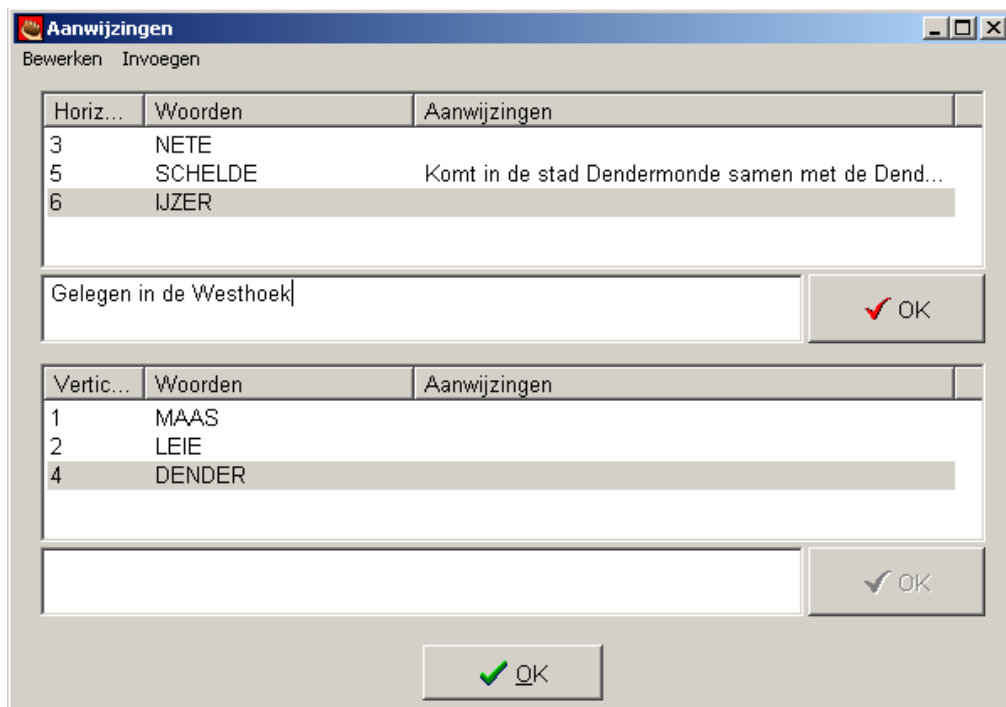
Aanwijzingen

Bewerken Invoegen

| Horiz... | Woorden | Aanwijzingen |
|---|---|---|
| 3 | NETE | |
| 5 | SCHELDE | Komt in de stad Dendermonde samen met de Dend... |
| 6 | IJZER | |

Gelegen in de Westhoek

OK

| Vertic... | Woorden | Aanwijzingen |
|---|---|---|
| 1 | MAAS | |
| 2 | LEIE | |
| 4 | DENDER | |

OK

OK